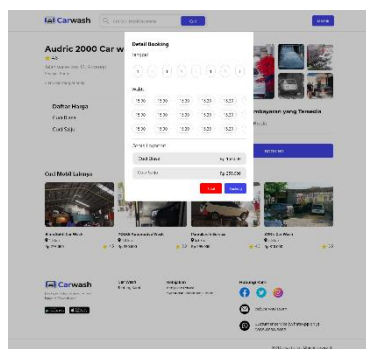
Carwash

Audric 2000 Car w

Daftar Harga

Cuci Biasa

Cuci Salju

Detail Booking

Tanggal

Pukul

13.20 13.20 13.20 13.20 13.20

13.20 13.20 13.20 13.20 13.20

13.20 13.20 13.20 13.20 13.20

Cuci Biasa

Cuci Salju

Rp 250.000

Batal

Booking

mbayaran yang Tersedia

Cuci Mobil Lainnya

Carwash